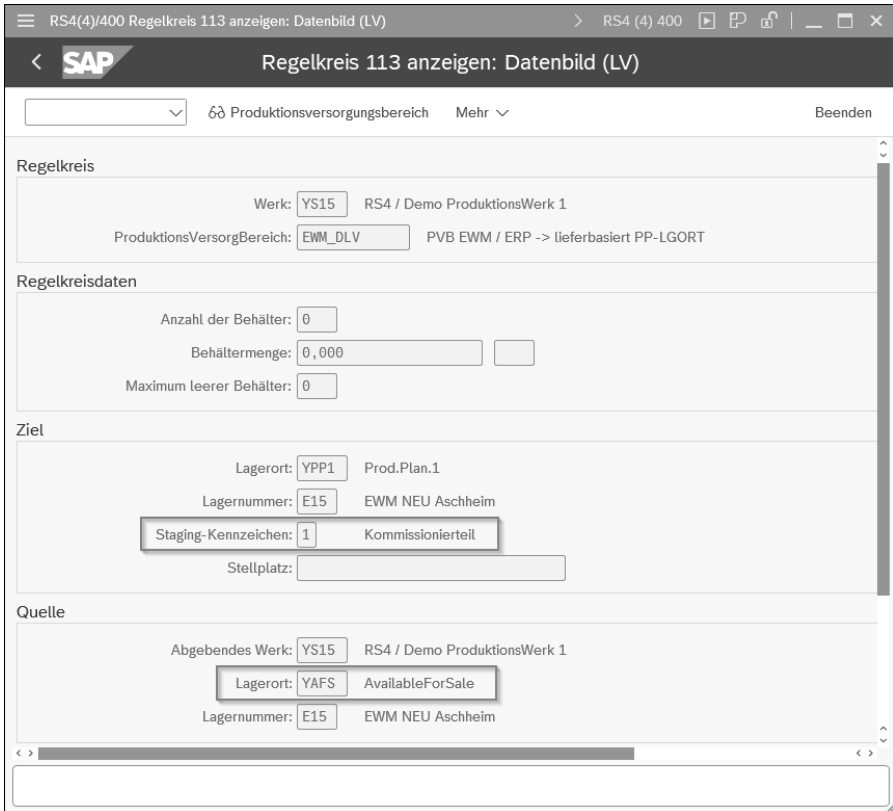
RS4(4)/400 Regelkreis 113 anzeigen: Datenbild (LV)

RS4 (4) 400

SAP

Regelkreis 113 anzeigen: Datenbild (LV)

Produktionsversorgungsbereich Mehr

Beenden

Regelkreis

Werk: YS15 RS4 / Demo ProduktionsWerk 1

ProduktionsVersorgBereich: EWM_DLV PVB EWM / ERP -> lieferbasiert PP-LGORT

Regelkreisdaten

Anzahl der Behälter: 0

Behältermenge: 0,000

Maximum leerer Behälter: 0

Ziel

Lagerort: YPP1 Prod.Plan.1

Lagernummer: E15 EWM NEU Aschheim

Staging-Kennzeichen: 1 Kommissionierteil

Stellplatz:

Quelle

Abgebendes Werk: YS15 RS4 / Demo ProduktionsWerk 1

Lagerort: YAFS AvailableForSale

Lagernummer: E15 EWM NEU Aschheim